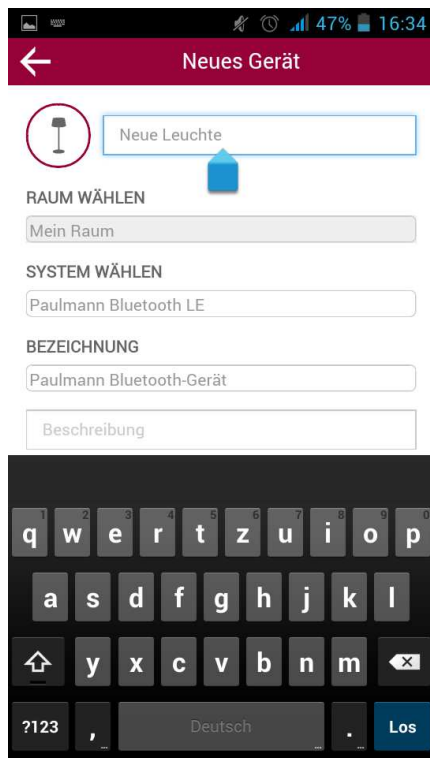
47% 16:34

Neues Gerät

Neue Leuchte

RAUM WÄHLEN

Mein Raum

SYSTEM WÄHLEN

Paulmann Bluetooth LE

BEZEICHNUNG

Paulmann Bluetooth-Gerät

Beschreibung

1 q 2 w 3 e 4 r 5 t 6 z 7 u 8 i 9 o 0 p

a s d f g h j k l

y x c v b n m

?123 , Deutsch . Los